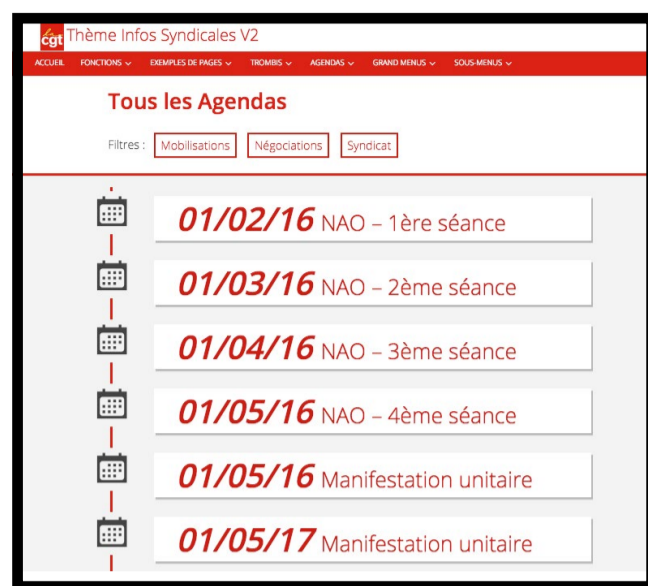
cgt Thème Infos Syndicales V2

ACCUEIL FONCTIONS EXEMPLES DE PAGES TROMBIS AGENDAS GRAND MENUS SOUS-MENUS

Tous les Agendas

Filtres : Mobilisations Négociations Syndicat

01/02/16 NAO – 1ère séance

01/03/16 NAO – 2ème séance

01/04/16 NAO – 3ème séance

01/05/16 NAO – 4ème séance

01/05/16 Manifestation unitaire

01/05/17 Manifestation unitaire